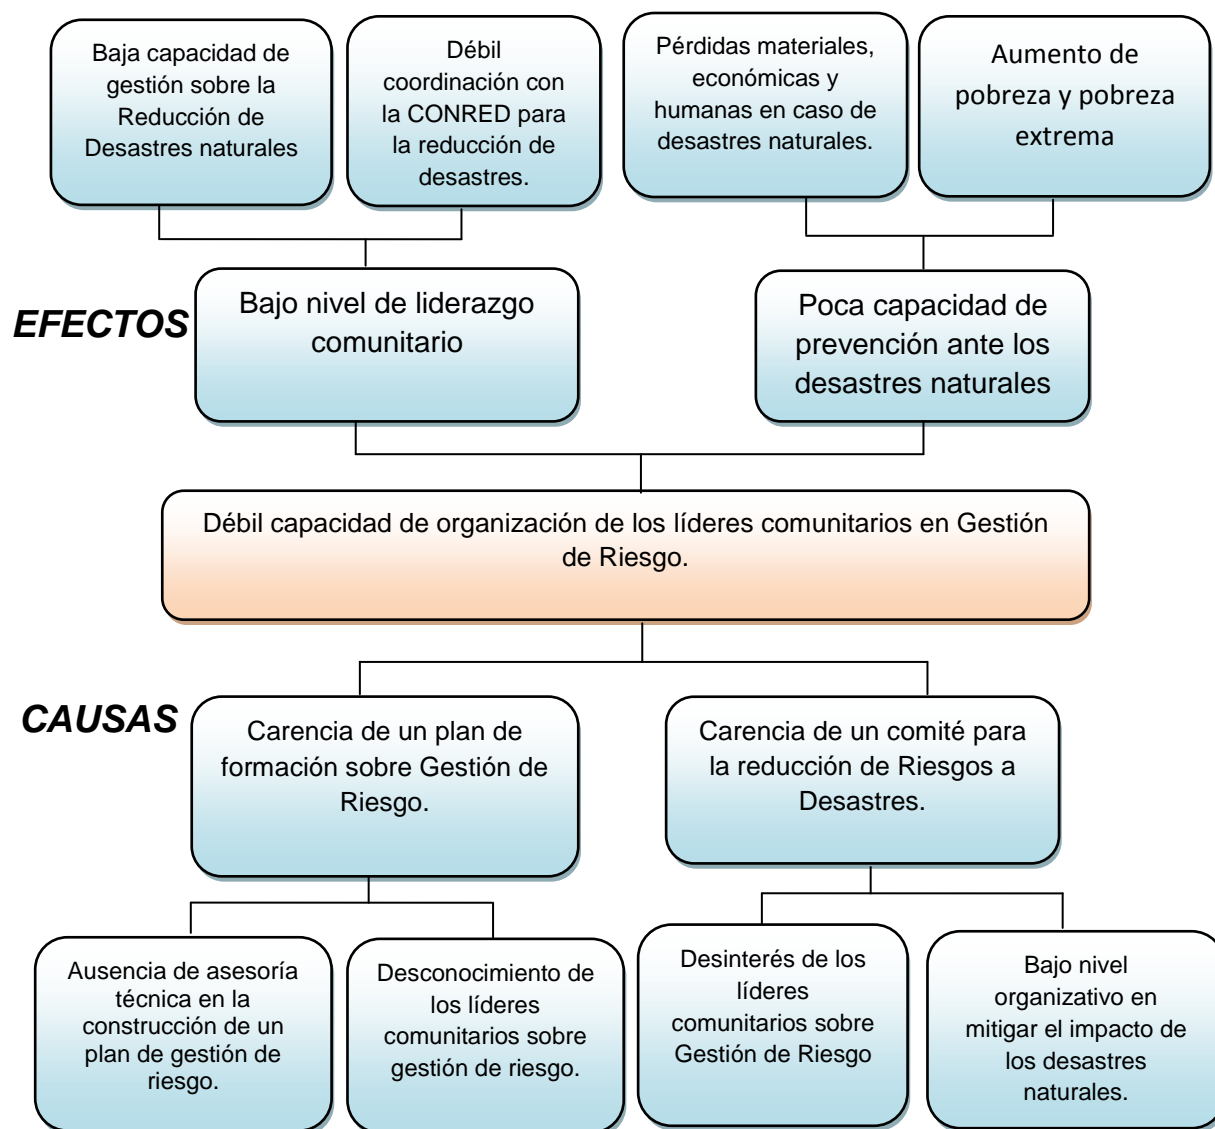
Baja capacidad de gestión sobre la Reducción de Desastres naturales

Débil coordinación con la CONRED para la reducción de desastres.

Pérdidas materiales, económicas y humanas en caso de desastres naturales.

Aumento de pobreza y pobreza extrema

EFECTOS

Bajo nivel de liderazgo comunitario

Poca capacidad de prevención ante los desastres naturales

Débil capacidad de organización de los líderes comunitarios en Gestión de Riesgo.

CAUSAS

Carencia de un plan de formación sobre Gestión de Riesgo.

Carencia de un comité para la reducción de Riesgos a Desastres.

Ausencia de asesoría técnica en la construcción de un plan de gestión de riesgo.

Desconocimiento de los líderes comunitarios sobre gestión de riesgo.

Desinterés de los líderes comunitarios sobre Gestión de Riesgo

Bajo nivel organizativo en mitigar el impacto de los desastres naturales.